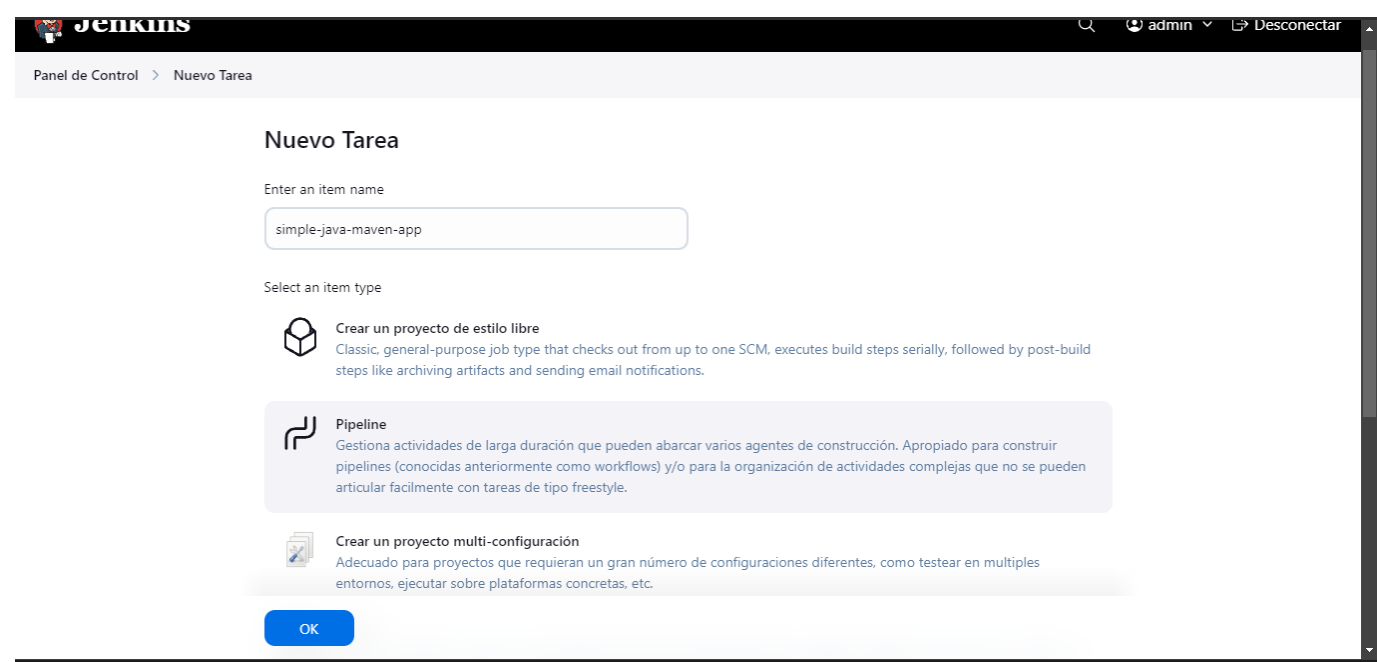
Jenkins

admin Desconectar

Panel de Control > Nuevo Tarea

Nuevo Tarea

Enter an item name

simple-java-maven-app

Select an item type

Crear un proyecto de estilo libre
Classic, general-purpose job type that checks out from up to one SCM, executes build steps serially, followed by post-build steps like archiving artifacts and sending email notifications.

Pipeline
Gestiona actividades de larga duración que pueden abarcar varios agentes de construcción. Apropiado para construir pipelines (conocidas anteriormente como workflows) y/o para la organización de actividades complejas que no se pueden articular facilmente con tareas de tipo freestyle.

Crear un proyecto multi-configuración
Adecuado para proyectos que requieran un gran número de configuraciones diferentes, como testear en multiples entornos, ejecutar sobre plataformas concretas, etc.

OK